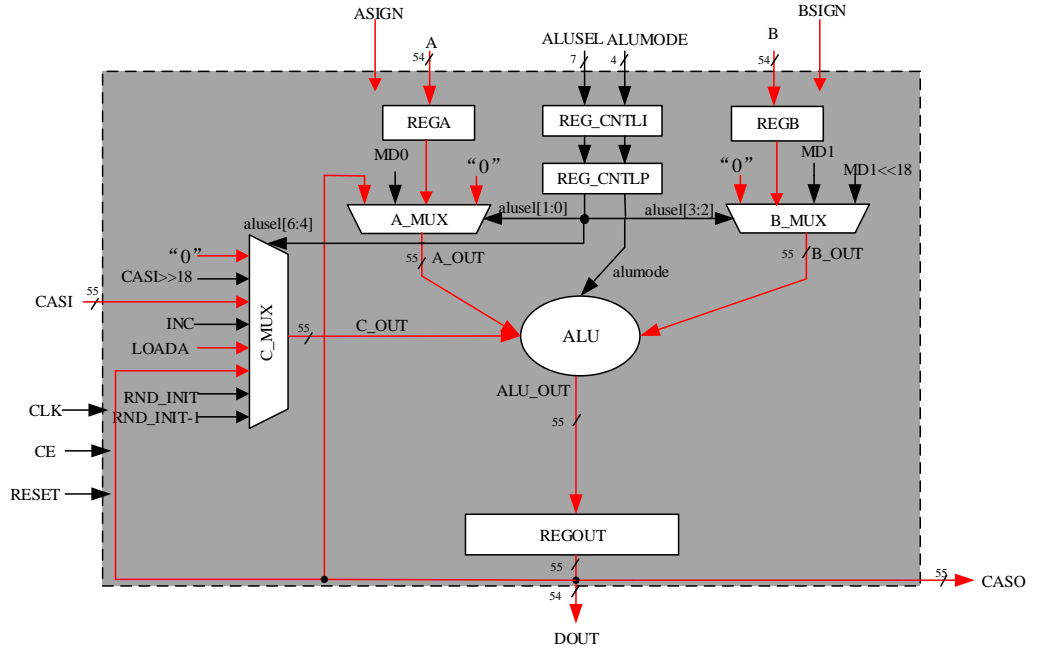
ASIGN
A
54
ALUSEL ALUMODE
7
4
BSIGN
B
54
REGA
REG_CNTLI
REGB
MD0
"0"
REG_CNTLP
"0"
MD1
MD1<<18
A_MUX
alusel[1:0]
alusel[3:2]
B_MUX
alusel[6:4]
"0"
55
A_OUT
55
B_OUT
CASI>>18
alumode
CASI
55
INC
55
C_OUT
ALU
LOADA
C_MUX
ALU_OUT
CLK
RND_INIT
RND_INIT-1
55
CE
RESET
REGOUT
55
55
CASO
54
DOUT